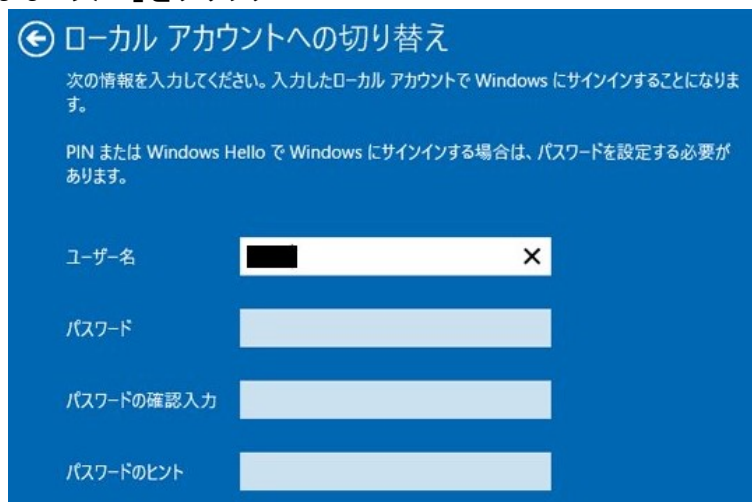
ローカル アカウントへの切り替え

次の情報を入力してください。入力したローカル アカウントで Windows にサインインすることになります。

PIN または Windows Hello で Windows にサインインする場合は、パスワードを設定する必要があります。

ユーザー名

×

パスワード

パスワードの確認入力

パスワードのヒント